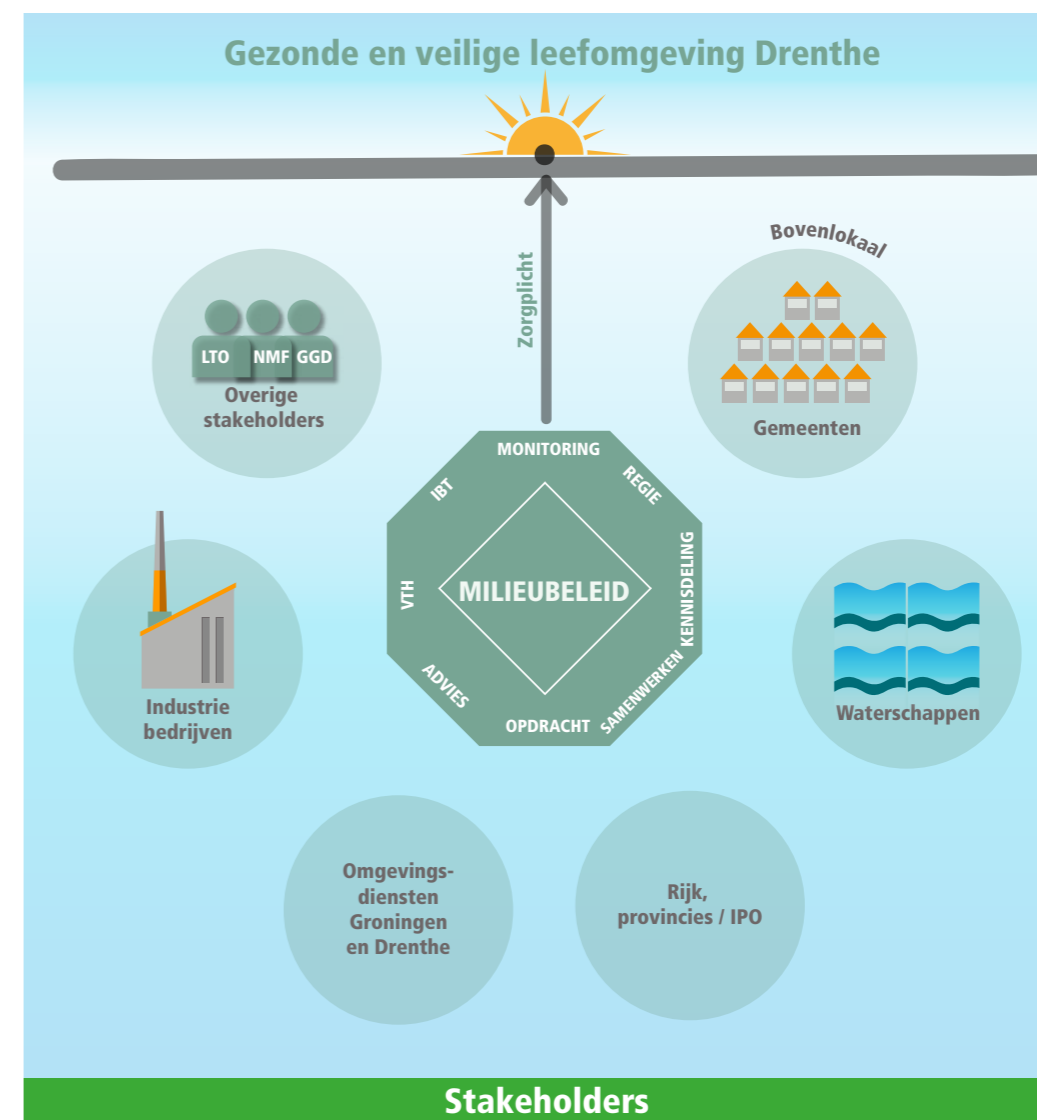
Gezonde en veilige leefomgeving Drenthe

Zorgplicht

LTO NMF GGD
Overige stakeholders

Bovenlokaal
Gemeenten

MONITORING
REGIE
KENNISDELING
SAMENWERKEN
OPDRACHT
ADVIES
VTH
IBT
MILIEUBELEID

Industrie bedrijven

Waterschappen

Omgevings-diensten Groningen en Drenthe

Rijk, provincies / IPO

Stakeholders